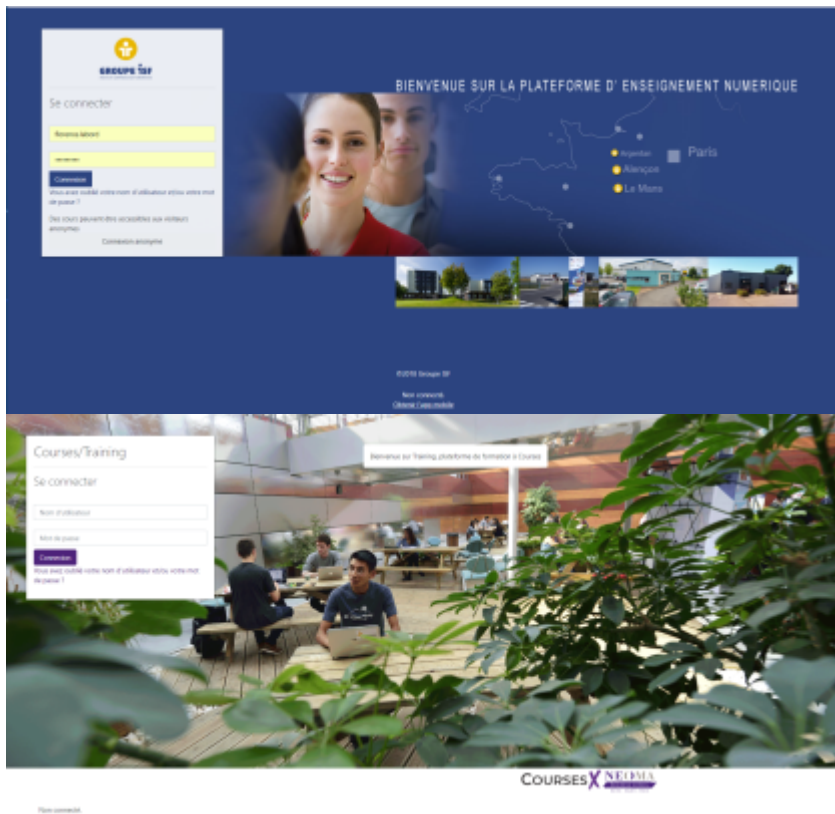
GROUPE ISF

Se connecter

Rovena.laboni

Connexion

Vous avez oublié votre nom d'utilisateur et/ou votre mot de passe ?

Des cours peuvent être accessibles aux visiteurs anonymes

Connexion anonyme

BIENVENUE SUR LA PLATEFORME D' ENSEIGNEMENT NUMERIQUE

Argentan
Paris
Alençon
Le Mans

©2018 Groupe ISF

Non connecté.
Obtenir l'app mobile

Courses/Training

Se connecter

Nom d'utilisateur

Mot de passe

Connexion

Vous avez oublié votre nom d'utilisateur et/ou votre mot de passe ?

Bienvenue sur Training, plateforme de formation à Courses

COURSES X NEOMA

Non connecté.